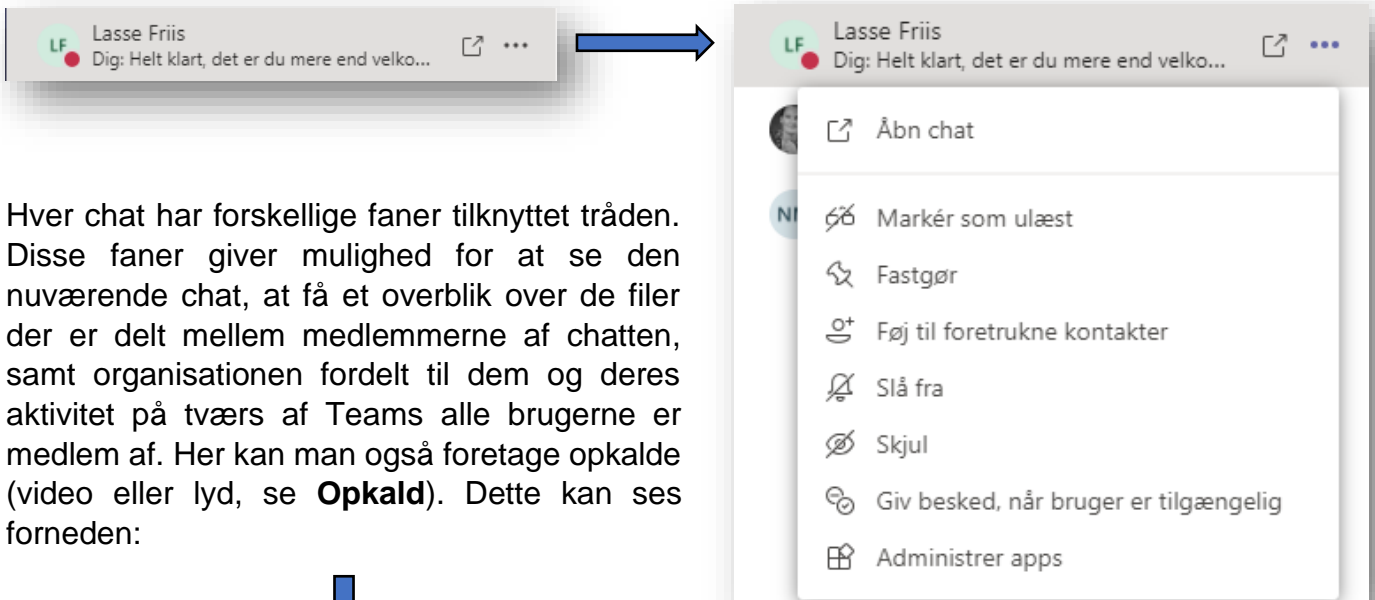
LF Lasse Friis
Dig: Helt klart, det er du mere end velko...

LF Lasse Friis
Dig: Helt klart, det er du mere end velko...

Åbn chat

NI

Markér som ulæst

Fastgør

Føj til foretrukne kontakter

Slå fra

Skjul

Giv besked, når bruger er tilgængelig

Administrer apps

Hver chat har forskellige faner tilknyttet tråden. Disse faner giver mulighed for at se den nuværende chat, at få et overblik over de filer der er delt mellem medlemmerne af chatten, samt organisationen fordelt til dem og deres aktivitet på tværs af Teams alle brugerne er medlem af. Her kan man også foretage opkalde (video eller lyd, se **Opkald**). Dette kan ses forneden: